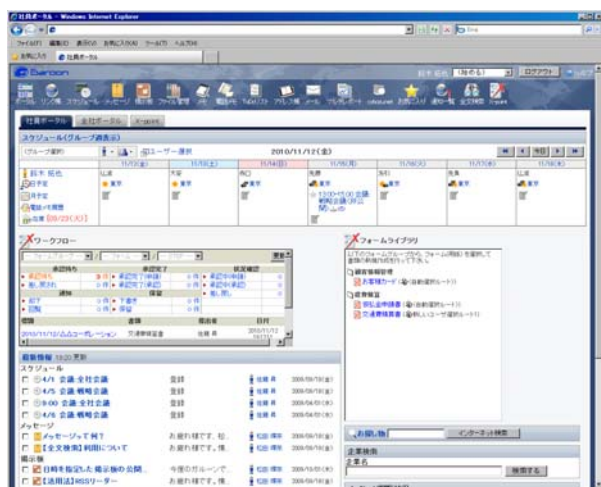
社員ポータル - Windows Internet Explorer

ファイル(F) 編集(E) 表示(V) お気に入り(A) ツール(T) ヘルプ(H)

お気に入り 社員ポータル

Garoon

ログアウト

社員ポータル 全社ポータル

スケジュール(グループ週表示)

(グループ選択) ユーザー選択 2010/11/12(金)

鈴木 拓也

ワークフロー

フォームライブラリ

顧客情報管理

お客様カード

経費精算

交通費精算書

最新情報

スケジュール

4/1 会議 全社会議

4/5 会議 戦略会議

4/6 会議 全社会議

4/6 会議 戦略会議

メッセージ

メッセージって何?

【全文検索】利用について

掲示板

日時を指定した 掲示板の公開...

【活用法】RSSリーダー

登録

登録

登録

登録

お疲れ様です。社...

お疲れ様です。情...

今度のガルーンで...

お疲れ様です。情...

お買い物

インターネット検索

企業検索

企業名

検索する